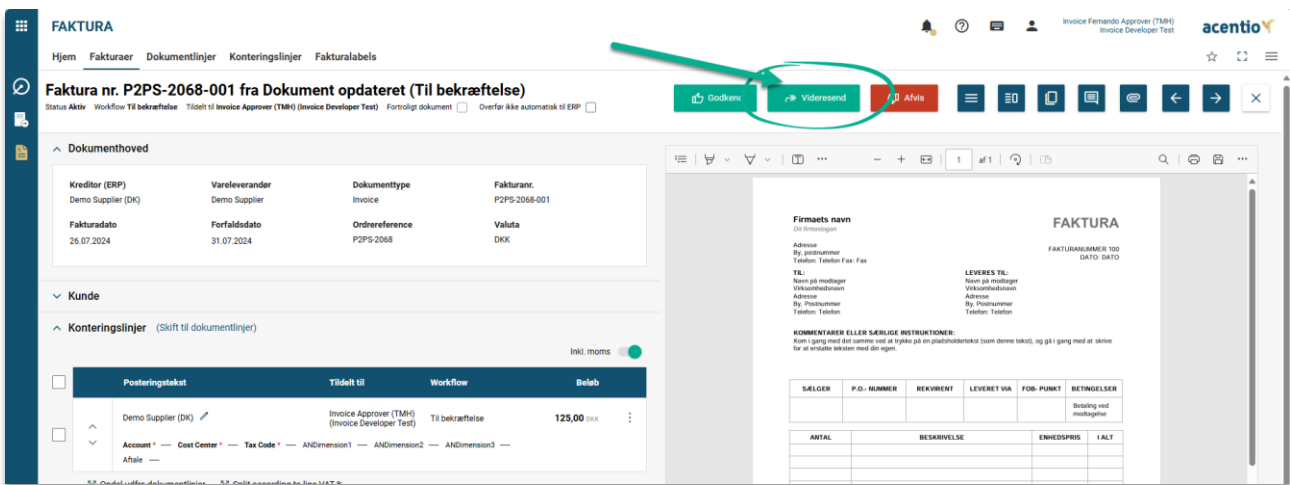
FAKTURA

Invoice Fernando Approver (TMH)
Invoice Developer Test

acentio

Hjem Fakturaer Dokumentlinjer Konteringslinjer Fakturalabels

Faktura nr. P2PS-2068-001 fra Dokument opdateret (Til bekræftelse)

Status Aktiv Workflow Til bekræftelse Tildelt til Invoice Approver (TMH) (Invoice Developer Test) Fortroligt dokument Overfør ikke automatisk til ERP

Godkend Videresend Afvis

Dokumenthoved

| Kreditor (ERP) | Vareleverandør | Dokumenttype | Fakturanr. |
|---|---|---|---|
| Demo Supplier (DK) | Demo Supplier | Invoice | P2PS-2068-001 |
| Fakturadato | Forfaldsdato | Ordrereference | Valuta |
| 26.07.2024 | 31.07.2024 | P2PS-2068 | DKK |

Kunde

Konteringslinjer (Skift til dokumentlinjer)

Inkl. moms

| Posteringstekst | Tildelt til | Workflow | Beløb |
|---|---|---|---|
| Demo Supplier (DK) | Invoice Approver (TMH) (Invoice Developer Test) | Til bekræftelse | 125,00 DKK |

Account * — Cost Center * — Tax Code * — ANDimension1 — ANDimension2 — ANDimension3 —
Aftale —

Opdel udfra dokumentlinjer Split according to line VAT %

1 af 1

Firmaets navn
Dit firmaslogan

FAKTURA

Adresse
By, postnummer
Telefon: Telefon Fax: Fax

FAKTURANUMMER 100
DATO: DATO

TIL:
Navn på modtager
Virksomhedsnavn
Adresse
By, Postnummer
Telefon: Telefon

LEVERES TIL:
Navn på modtager
Virksomhedsnavn
Adresse
By, Postnummer
Telefon: Telefon

KOMMENTARER ELLER SÆRLIGE INSTRUKTIONER:
Kom i gang med det samme ved at trykke på en pladsholdertekst (som denne tekst), og gå i gang med at skrive for at erstatte teksten med din egen.

| SÆLGER | P.O.- NUMMER | REKVIRENT | LEVERET VIA | FOB- PUNKT | BETINGELSER |
|---|---|---|---|---|---|
| | | | | | Betaling ved modtagelse |

| ANTAL | BESKRIVELSE | ENHEDSPRIS | I ALT |
|---|---|---|---|
| | | | |